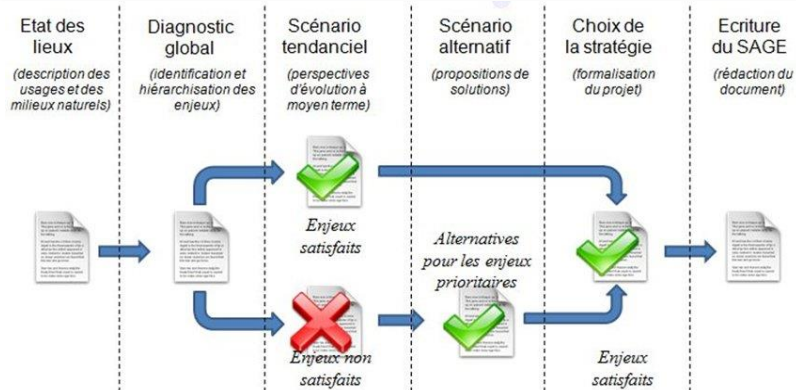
Etat des lieux
(description des usages et des milieux naturels)

Diagnostic global
(identification et hiérarchisation des enjeux)

Scénario tendanciel
(perspectives d'évolution à moyen terme)

Scénario alternatif
(propositions de solutions)

Choix de la stratégie
(formalisation du projet)

Ecriture du SAGE
(rédaction du document)

Enjeux satisfaits

Alternatives pour les enjeux prioritaires

Enjeux non satisfaits

Enjeux satisfaits